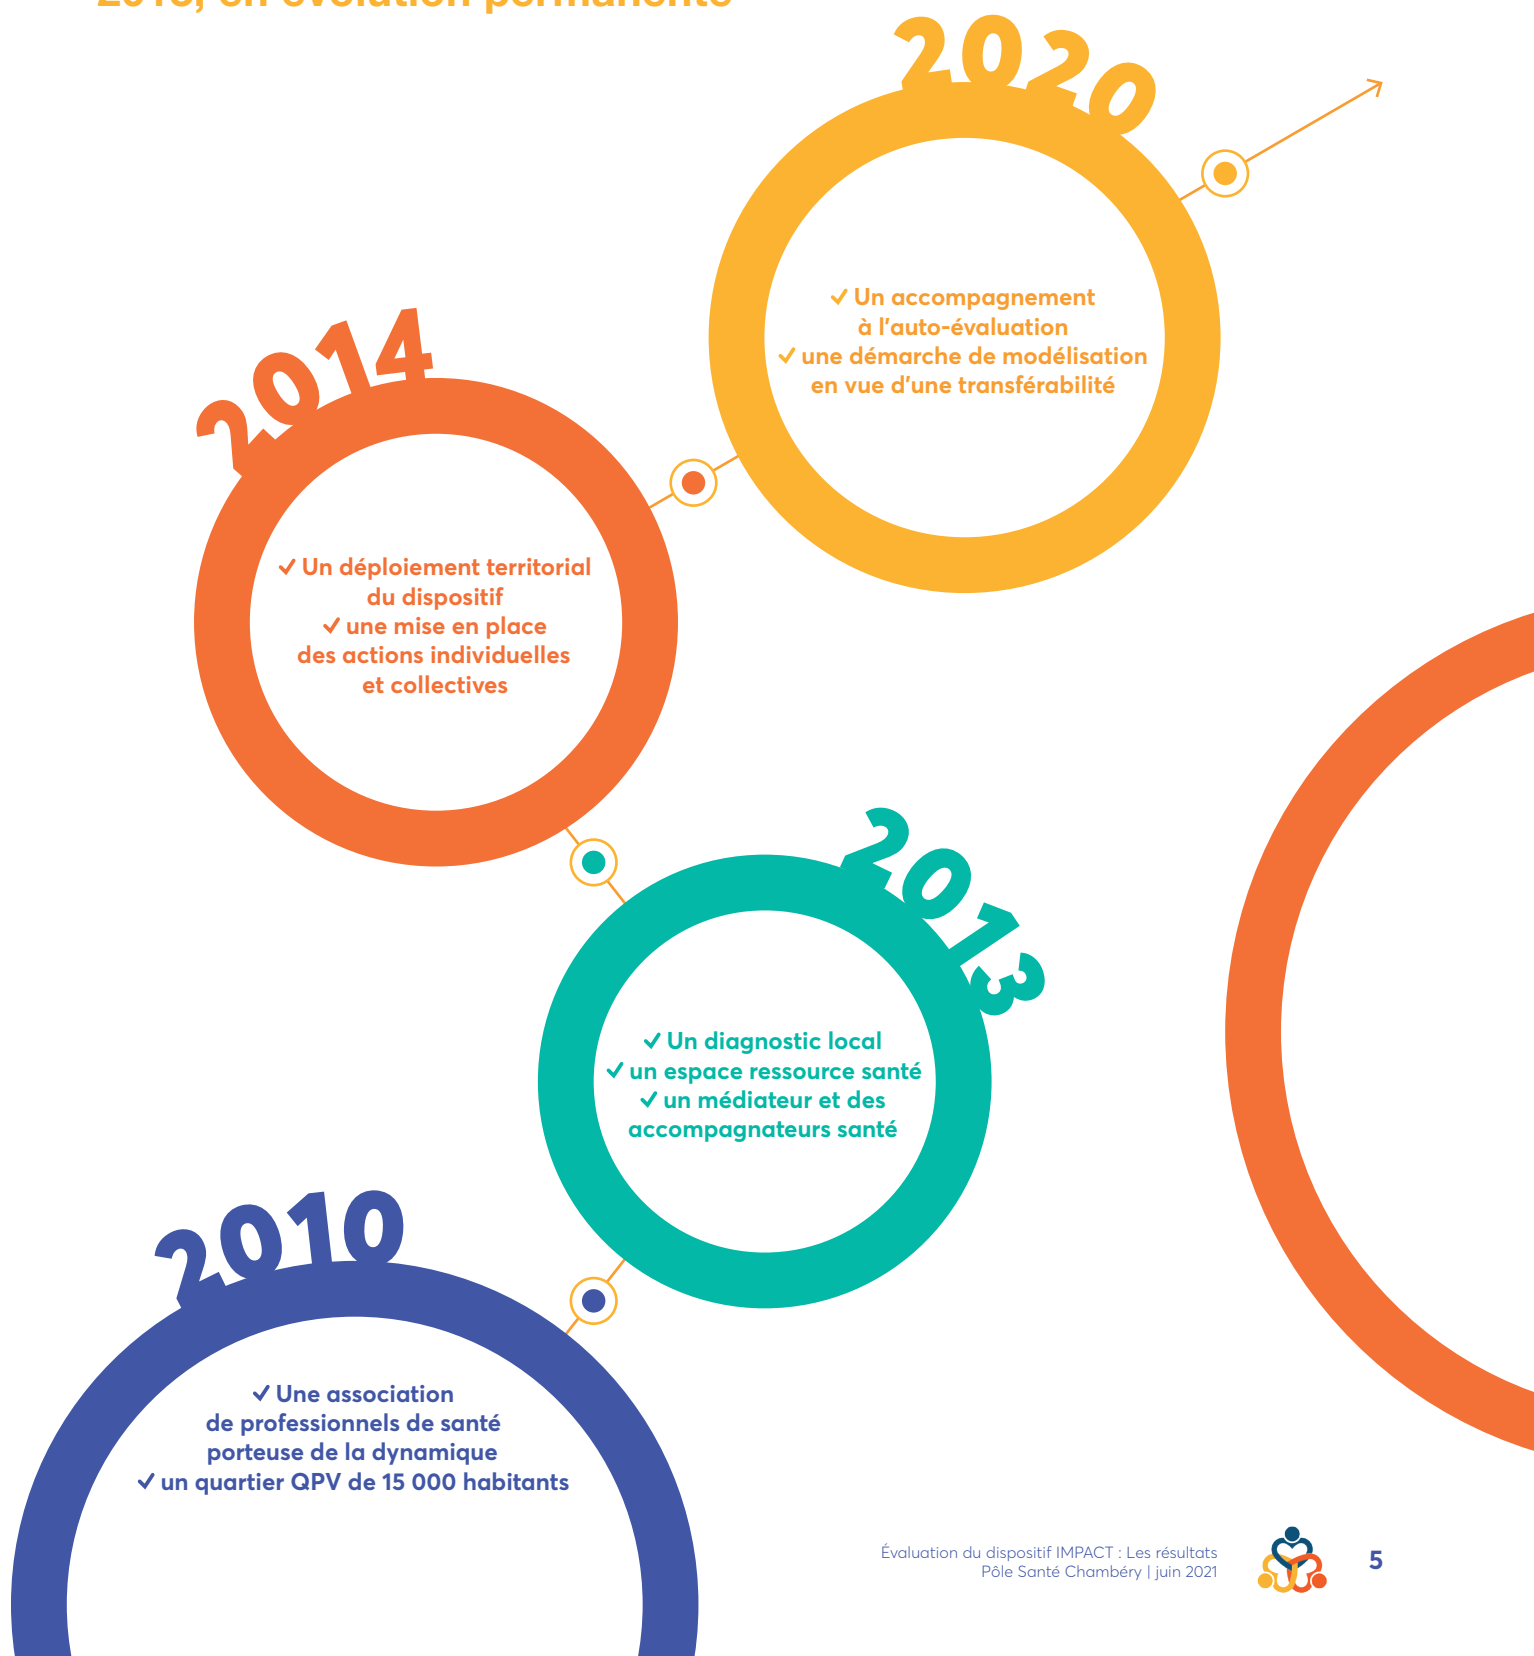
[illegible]

2020

✓ Un accompagnement à l'auto-évaluation
✓ une démarche de modélisation en vue d'une transférabilité

2014

✓ Un déploiement territorial du dispositif
✓ une mise en place des actions individuelles et collectives

2013

✓ Un diagnostic local
✓ un espace ressource santé
✓ un médiateur et des accompagnateurs santé

2010

✓ Une association de professionnels de santé porteuse de la dynamique
✓ un quartier QPV de 15 000 habitants

Évaluation du dispositif IMPACT : Les résultats
Pôle Santé Chambéry | juin 2021

5